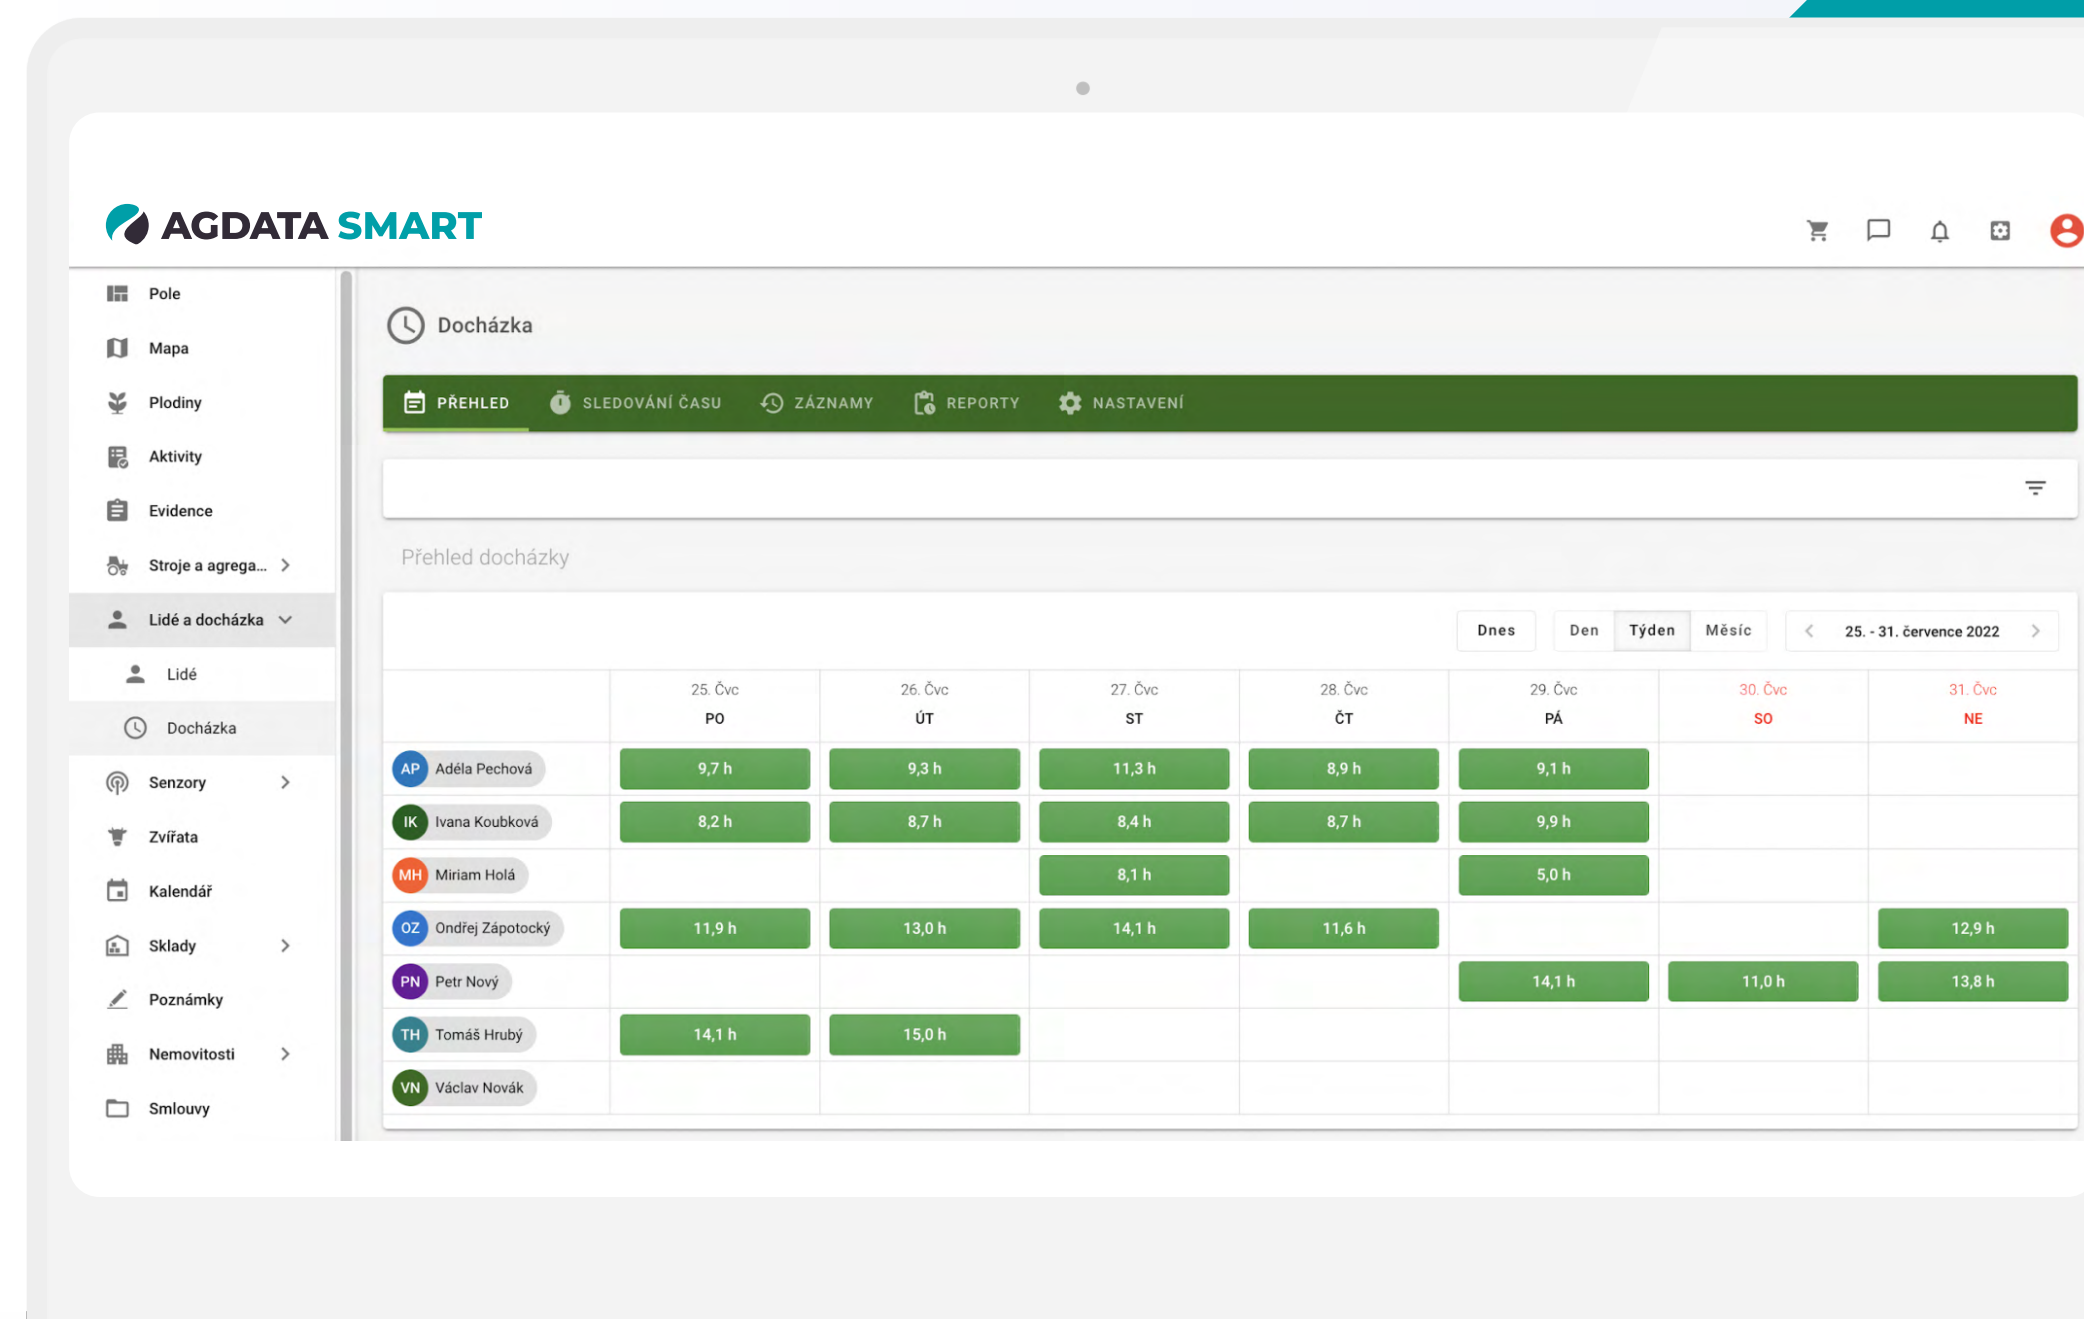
AGDATA SMART

Pole
Mapa
Plodiny
Aktivity
Evidence
Stroje a agrega...
Lidé a docházka
Lidé
Docházka
Senzory
Zvířata
Kalendář
Sklady
Poznámky
Nemovitosti
Smlouvy

Docházka

PŘEHLED SLEDOVÁNÍ ČASU ZÁZNAMY REPORTY NASTAVENÍ

Přehled docházky

Dnes Den Týden Měsíc 25. - 31. července 2022

| | 25. Čvc PO | 26. Čvc ÚT | 27. Čvc ST | 28. Čvc ČT | 29. Čvc PÁ | 30. Čvc SO | 31. Čvc NE |
|---|---|---|---|---|---|---|---|
| AP Adéla Pechová | 9,7 h | 9,3 h | 11,3 h | 8,9 h | 9,1 h | | |
| IK Ivana Koubková | 8,2 h | 8,7 h | 8,4 h | 8,7 h | 9,9 h | | |
| MH Miriam Holá | | | 8,1 h | | 5,0 h | | |
| OZ Ondřej Zápotocký | 11,9 h | 13,0 h | 14,1 h | 11,6 h | | | 12,9 h |
| PN Petr Nový | | | | | 14,1 h | 11,0 h | 13,8 h |
| TH Tomáš Hrubý | 14,1 h | 15,0 h | | | | | |
| VN Václav Novák | | | | | | | |